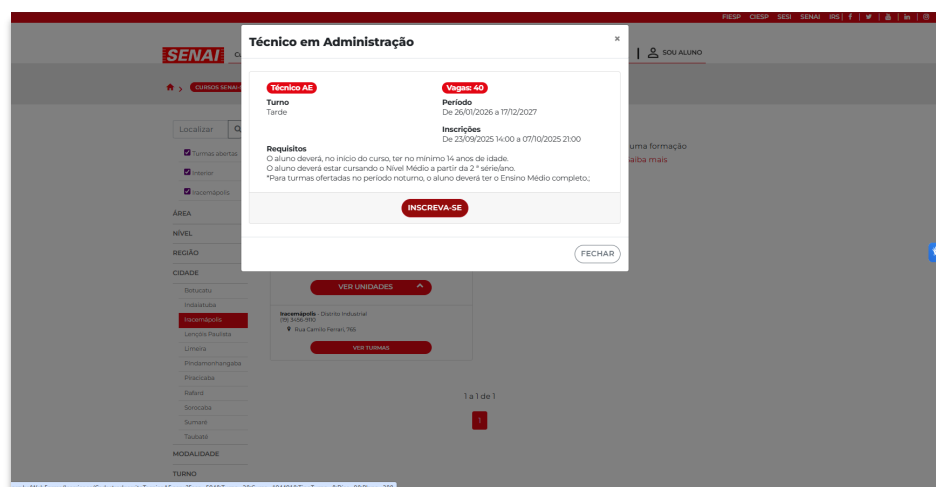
FIESP CIESP SESI SENAI IRS | f | in |

SENAI

SOU ALUNO

CURSOS SENAI

Técnico em Administração

×

Técnico AE

Vagas: 40

Turno
Tarde

Período
De 26/01/2026 a 17/12/2027

Inscrições
De 23/09/2025 14:00 a 07/10/2025 21:00

Requisitos
O aluno deverá, no início do curso, ter no mínimo 14 anos de idade.
O aluno deverá estar cursando o Nível Médio a partir da 2.ª série/ano.
*Para turmas ofertadas no período noturno, o aluno deverá ter o Ensino Médio completo.;

INSCREVA-SE

FECHAR

Localizar

Turmas abertas

Interior

Iracemápolis

ÁREA

NÍVEL

REGIÃO

CIDADE

Botucatu

Indaiatuba

Iracemápolis

Lençóis Paulista

Limeira

Pindamonhangaba

Piracicaba

Rafard

Sorocaba

Sumaré

Taubaté

MODALIDADE

TURNO

uma formação

saiba mais

VER UNIDADES

Iracemápolis - Distrito Industrial
(19) 3456-1110
Rua Camilo Ferrari, 766

VER TURMAS

1 a 1 de 1

1